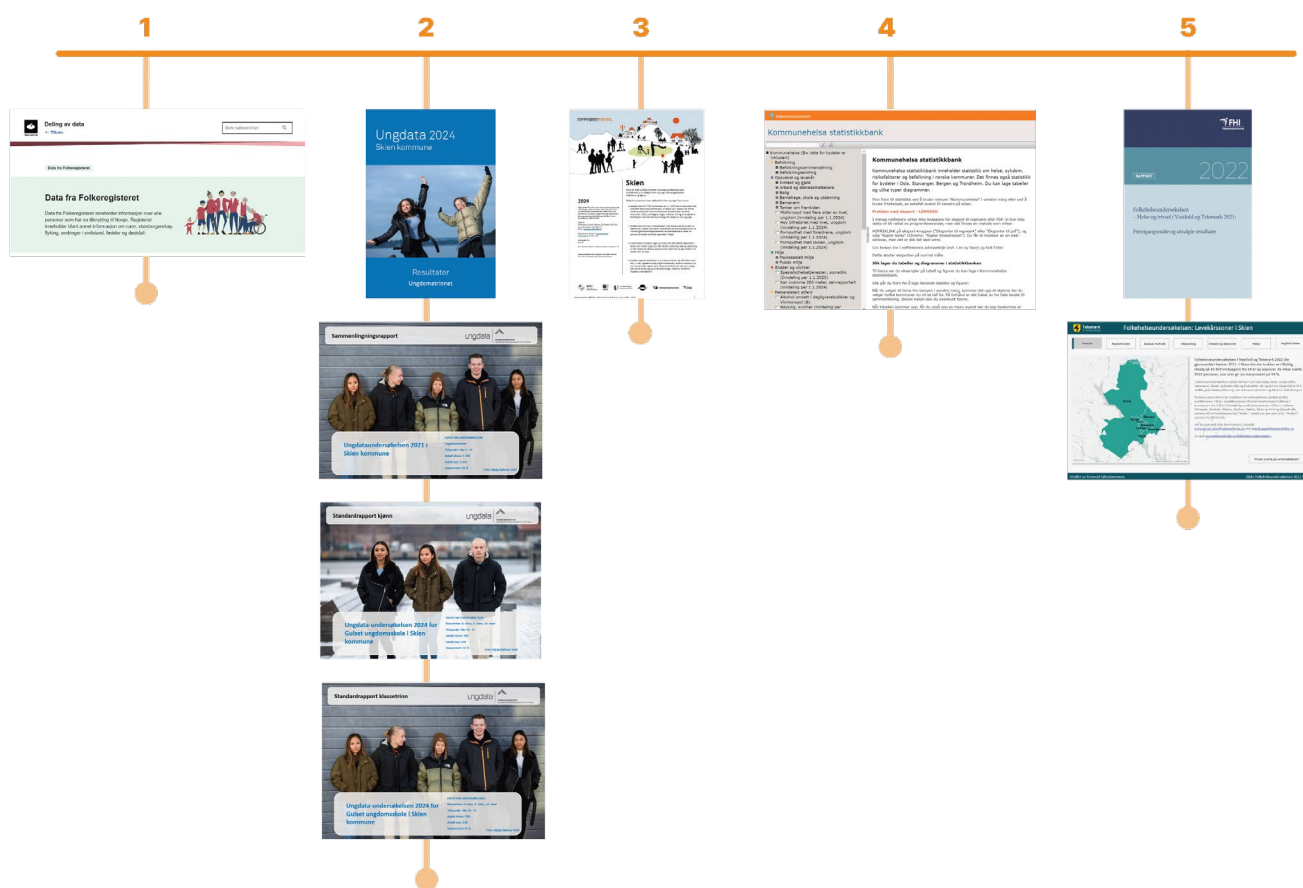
1

2

3

4

5

Deling av data

← Tilbake

Søk i nettstedet her

Data fra Folkeregisteret

Data fra Folkeregisteret

Data fra Folkeregisteret inneholder informasjon over alle personer som har en tilknytning til Norge. Registeret inneholder blant annet informasjon om navn, sivilstand og bosted, samt informasjon om familie, flytting, endringer i sivilstand, fødsler og dødsfall.

Ungdata 2024

Skien kommune

Resultater

Ungdomstrinnet

Skien

2024

Kommunehelsa statistikkbank

Kommunehelsa statistikkbank

Kommunehelsa statistikkbank inneholder statistikk om helse, sykdom, risikofaktorer og befolkning i norske kommuner. Det finnes også statistikk for bydeler i Oslo, Stavanger, Bergen og Trondheim. Du kan lage tabeller og ulike typer diagrammer.

FHI

RAPPORT

2022

Folkehelseundersøkelsen
– Helse og trivsel i Vestfold og Telemark 2021

Framgangsmåte og utvalgte resultater

Sammenligningsrapport

ungdata

Ungdataundersøkelsen 2021 i Skien kommune

Standardrapport kjønn

ungdata

Ungdata-undersøkelsen 2024 for Gulset ungdomsskole i Skien kommune

Standardrapport klassetrinn

ungdata

Ungdata-undersøkelsen 2024 for Gulset ungdomsskole i Skien kommune

Telemark

Folkehelseundersøkelsen: Levekårssoner i Skien